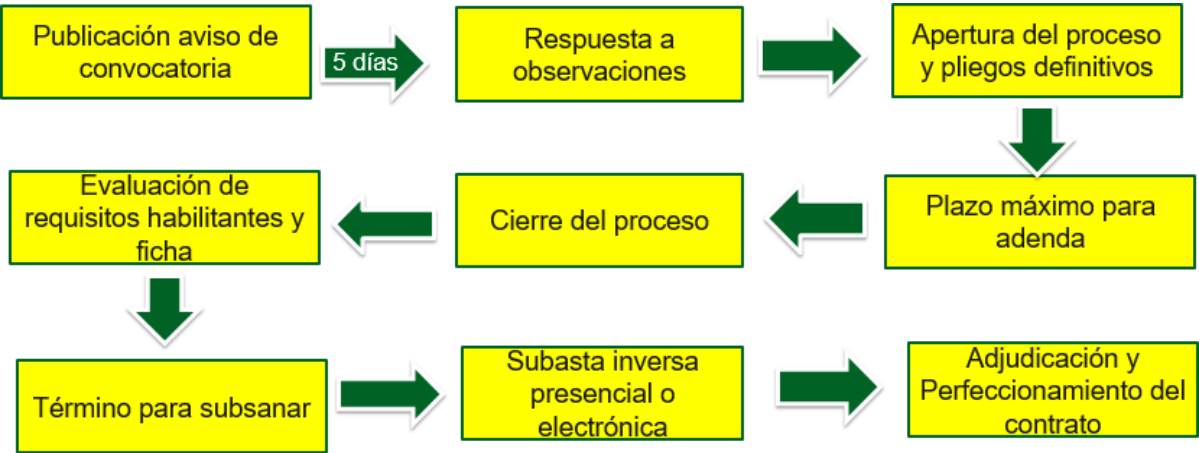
Publicación aviso de convocatoria

5 días

Respuesta a observaciones

Apertura del proceso y pliegos definitivos

Plazo máximo para adenda

Cierre del proceso

Evaluación de requisitos habilitantes y ficha

Término para subsanar

Subasta inversa presencial o electrónica

Adjudicación y Perfeccionamiento del contrato